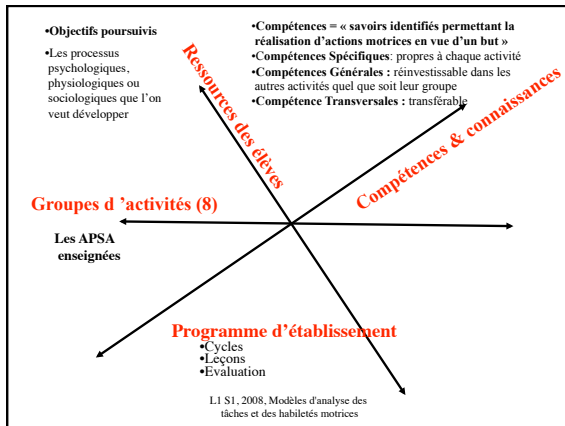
•Objectifs poursuivis

•Les processus psychologiques, physiologiques ou sociologiques que l'on veut développer

•Compétences = « savoirs identifiés permettant la réalisation d'actions motrices en vue d'un but »
•Compétences Spécifiques: propres à chaque activité
•Compétences Générales : réinvestissable dans les autres activités quel que soit leur groupe
•Compétence Transversales : transférable

Ressources des élèves

Compétences & connaissances

Groupes d 'activités (8)

Les APSA enseignées

Programme d'établissement
•Cycles
•Leçons
•Evaluation

L1 S1, 2008, Modèles d'analyse des tâches et des habiletés motrices